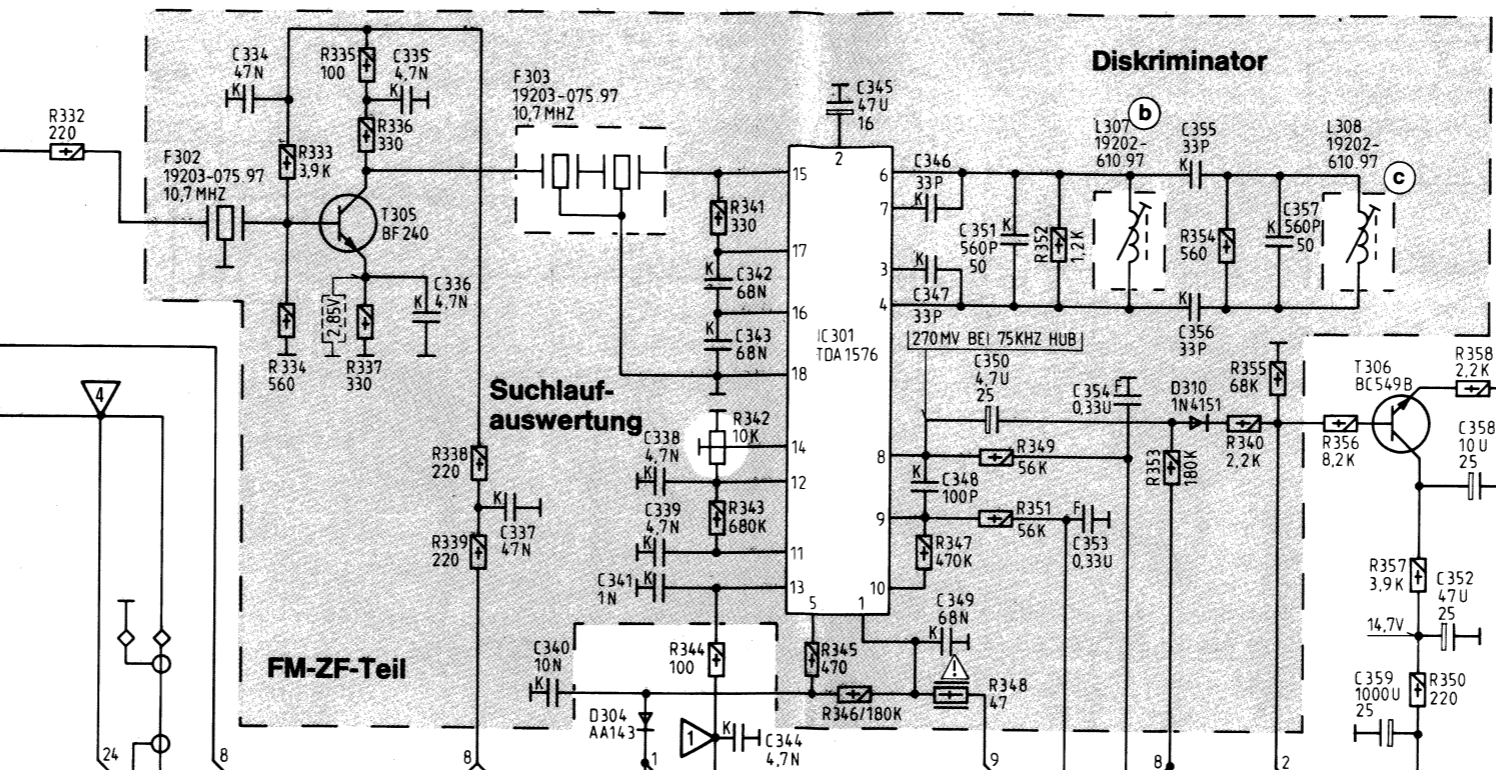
Diskriminator

R332
220

C334
47N

R335
100

C335
4,7N

R333
3,9K

R336
330

F302
19203-075.97
10,7 MHZ

T305
BF 240

C336
4,7N

2,85V

R334
560

R337
330

F303
19203-075.97
10,7 MHZ

C345
47U
16

R341
330

C342
68N

C343
68N

IC 301
TDA 1576

2
15
17
16
18
14
12
11
13
5
1
6
7
3
4
8
9
10

C346
33P

C351
560P
50

R352
1,2K

L307
19202-
610.97

b

C355
33P

R354
560

C357
560P
50

L308
19202-
610.97

c

C347
33P

C356
33P

270MV BEI 75KHZ HUB

C350
4,7U
25

C354
0,33U

D310
1N4151

R355
68K

T306
BC549B

R358
2,2K

C358
10 U
25

R356
8,2K

R340
2,2K

R353
180K

R349
56K

C348
100P

R351
56K

C353
0,33U

R347
470K

Suchlauf-
auswertung

R342
10K

C338
4,7N

C339
4,7N

R343
680K

C341
1N

R338
220

C337
47N

R339
220

4

C349
68N

R345
470

R346/180K

R348
47

R344
100

C340
10N

D304
AA143

1

C344
4,7N

FM-ZF-Teil

R357
3,9 K

C352
47U
25

14,7V

C359
1000U
25

R350
220

24
8
8
1
9
8
2